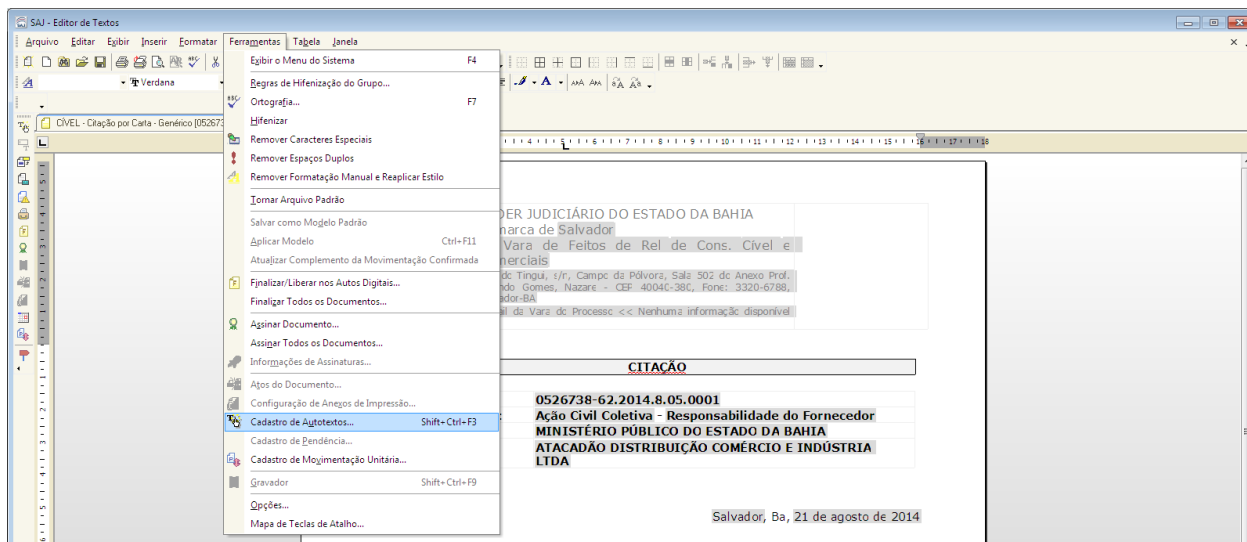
SAJ - Editor de Textos

Arquivo Editar Exibir Inserir Formatar Ferramentas Tabela Janela

Verdana

CÍVEL - Citação por Carta - Genérico [052673

Exibir o Menu do Sistema F4
Regras de Hifenização do Grupo...
Ortografia... F7
Hifenizar
Remover Caracteres Especiais
Remover Espaços Duplos
Remover Formatação Manual e Reaplicar Estilo
Tornar Arquivo Padrão
Salvar como Modelo Padrão
Aplicar Modelo Ctrl+F11
Atualizar Complemento da Movimentação Confirmada
Finalizar/Liberar nos Autos Digitais...
Finalizar Todos os Documentos...
Assinar Documento...
Assinar Todos os Documentos...
Informações de Assinaturas...
Atos do Documento...
Configuração de Anexos de Impressão...
Cadastro de Autotextos... Shift+Ctrl+F3
Cadastro de Pendência...
Cadastro de Movimentação Unitária...
Gravador Shift+Ctrl+F9
Opções...
Mapa de Teclas de Atalho...

DER JUDICIÁRIO DO ESTADO DA BAHIA
marca de Salvador
Vara de Feitos de Rel de Cons. Cível e
merciais
dc Tingui, s/r, Campc da Pólvora, Sala 502 dc Anexo Prof.
ndo Gomes, Nazare - CEF 4004C-38C, Fone: 3320-6788,
dor-BA
al da Vara dc Processc << Nenhuma informação disponível

CITAÇÃO

0526738-62.2014.8.05.0001
Ação Civil Coletiva - Responsabilidade do Fornecedor
MINISTÉRIO PÚBLICO DO ESTADO DA BAHIA
ATACADÃO DISTRIBUIÇÃO COMÉRCIO E INDÚSTRIA LTDA

Salvador, Ba, 21 de agosto de 2014